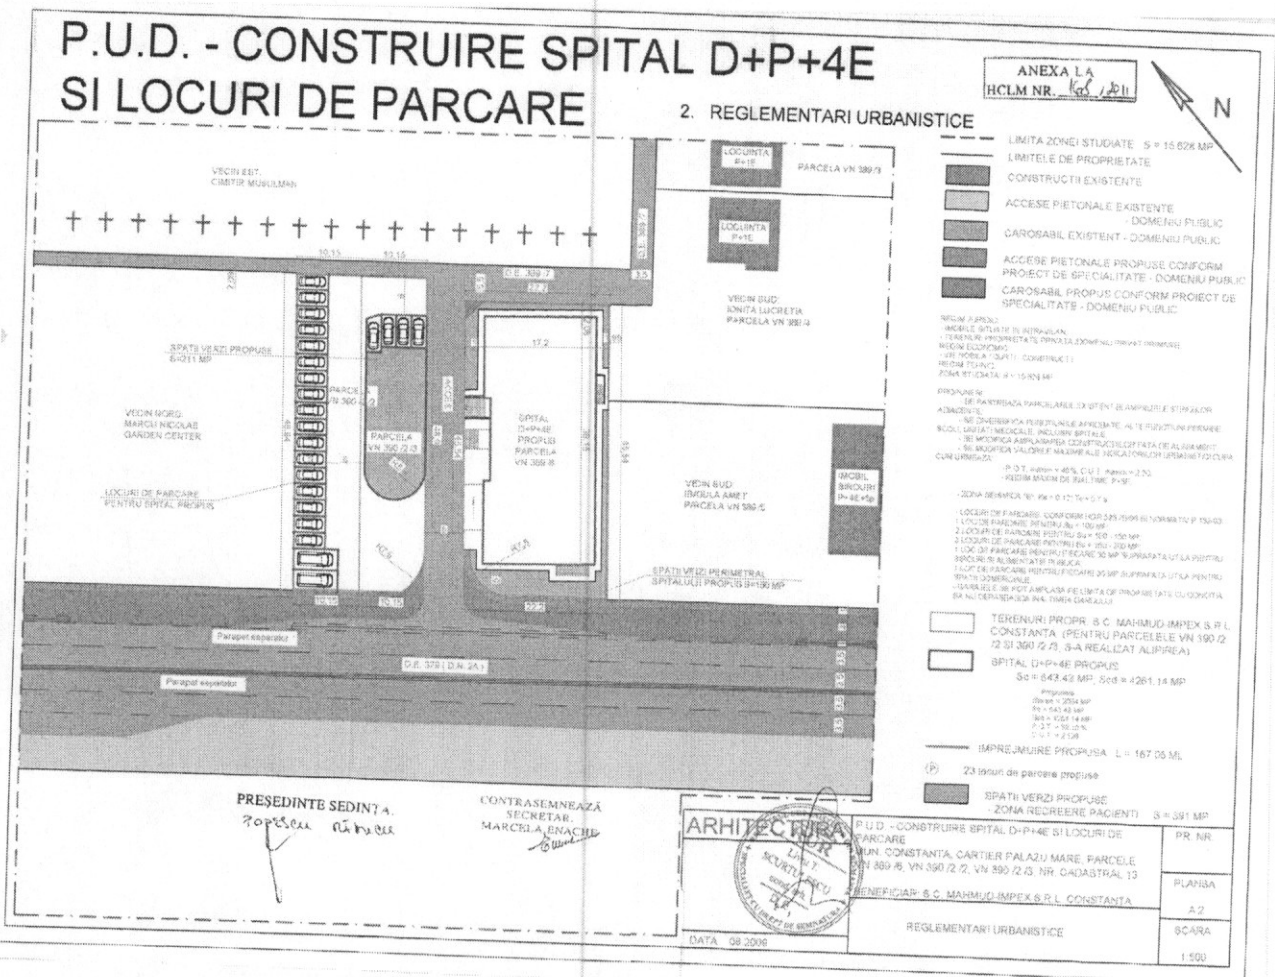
P.U.D. - CONSTRUIRE SPITAL D+P+4E
SI LOCURI DE PARCARE

2. REGLEMENTARI URBANISTICE

ANEXA LA
HCLM NR. 105 / 2011

N

VECIN EST
CIMITIR MUSULMAN

LOCUINTA P+1E

PARCELA VN 389/3

LOCUINTA P+1E

D.E. 389/7

VECIN SUD
IONITA LUCRETIA
PARCELA VN 389/4

SPATII VERZI PROPUSE
S=211 MP

VECIN NORD
MARCU NICOLAE
GARDEN CENTER

PARCELA VN 390/2/2

PARCELA VN 390/2/3

SPITAL
D+P+4E
PROPUS
PARCELA
VN 389/6

VECIN SUD
IBOUL A AMET
PARCELA VN 389/5

IMOBIL BIROURI P+4E+5E

LOCURI DE PARCARE PENTRU SPITAL PROPUS

SPATII VERZI PERIMETRAL SPITALULUI PROPUS S=190 MP

Parapet separator

D.E. 379 ( D.N. 2A )

Parapet separator

LIMITA ZONEI STUDIATE S = 15 626 MP
LIMITELE DE PROPRIETATE
CONSTRUCTII EXISTENTE
ACCESE PIETONALE EXISTENTE - DOMENIU PUBLIC
CAROSABIL EXISTENT - DOMENIU PUBLIC
ACCESE PIETONALE PROPUSE CONFORM PROIECT DE SPECIALITATE - DOMENIU PUBLIC
CAROSABIL PROPUS CONFORM PROIECT DE SPECIALITATE - DOMENIU PUBLIC

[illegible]

TERENURI PROPR. S.C. MAHMUD-IMPEX S.R.L. CONSTANTA (PENTRU PARCELELE VN 390/2/2 SI 390/2/3, S-A REALIZAT ALIPIREA)
SPITAL D+P+4E PROPUS
Sc = 843,43 MP, Scd = 4261,14 MP

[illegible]

IMPREJMUIRE PROPUSA L = 167,05 ML
23 locuri de parcare propuse
SPATII VERZI PROPUSE - ZONA RECREERE PACIENTI S = 391 MP

PRESEDINTE SEDINTA,
Popescu Nicolae

CONTRASEMNEAZĂ
SECRETAR,
MARCELA ENACHE

ARHITECTURA

P.U.D. - CONSTRUIRE SPITAL D+P+4E SI LOCURI DE PARCARE
MUN. CONSTANTA, CARTIER PALAZU MARE, PARCELE VN 389/6, VN 390/2/2, VN 390/2/3, NR. CADASTRAL 13
BENEFICIAR: S.C. MAHMUD-IMPEX S.R.L. CONSTANTA
REGLEMENTARI URBANISTICE
DATA 08.2006
PR. NR.
PLANSA A2
SCARA 1:500